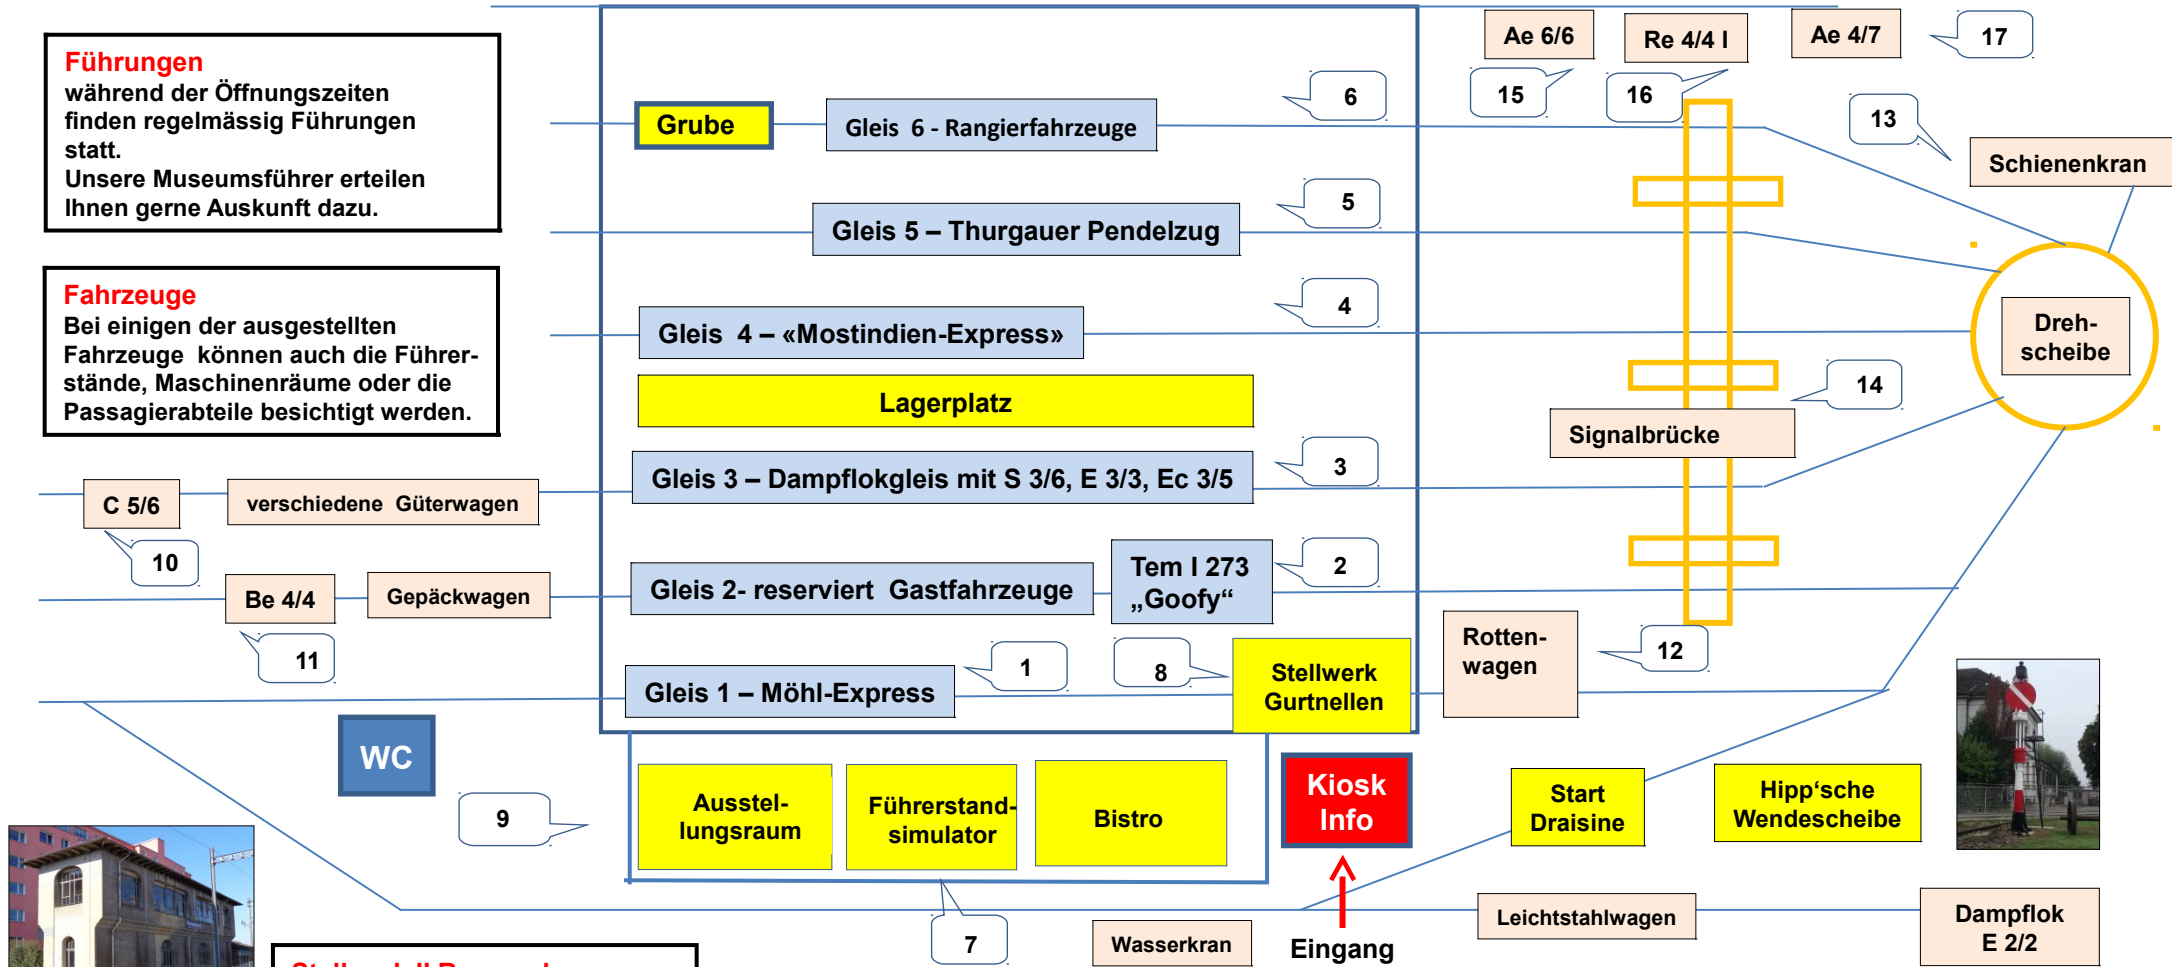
**Führungen**
während der Öffnungszeiten finden regelmässig Führungen statt.
Unsere Museumsführer erteilen Ihnen gerne Auskunft dazu.

**Fahrzeuge**
Bei einigen der ausgestellten Fahrzeuge können auch die Führerstände, Maschinenräume oder die Passagierabteile besichtigt werden.

Grube
Gleis 6 - Rangierfahrzeuge
6
Gleis 5 – Thurgauer Pendelzug
5
Gleis 4 – «Mostindien-Express»
4
Lagerplatz
Gleis 3 – Dampflokgleis mit S 3/6, E 3/3, Ec 3/5
3
Tem I 273 „Goofy“
2
Gleis 2- reserviert Gastfahrzeuge
Gleis 1 – Möhl-Express
1
8
Stellwerk Gurtnellen
C 5/6
verschiedene Güterwagen
10
Be 4/4
Gepäckwagen
11
WC
9
Ausstellungsraum
Führerstandsimulator
Bistro
Kiosk Info
Eingang
7
Wasserkran
Ae 6/6
Re 4/4 I
Ae 4/7
17
15
16
13
Schienenkran
Drehscheibe
14
Signalbrücke
Rottenwagen
12
Start Draisine
Hipp‘sche Wendescheibe
Leichtstahlwagen
Dampflok E 2/2
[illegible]